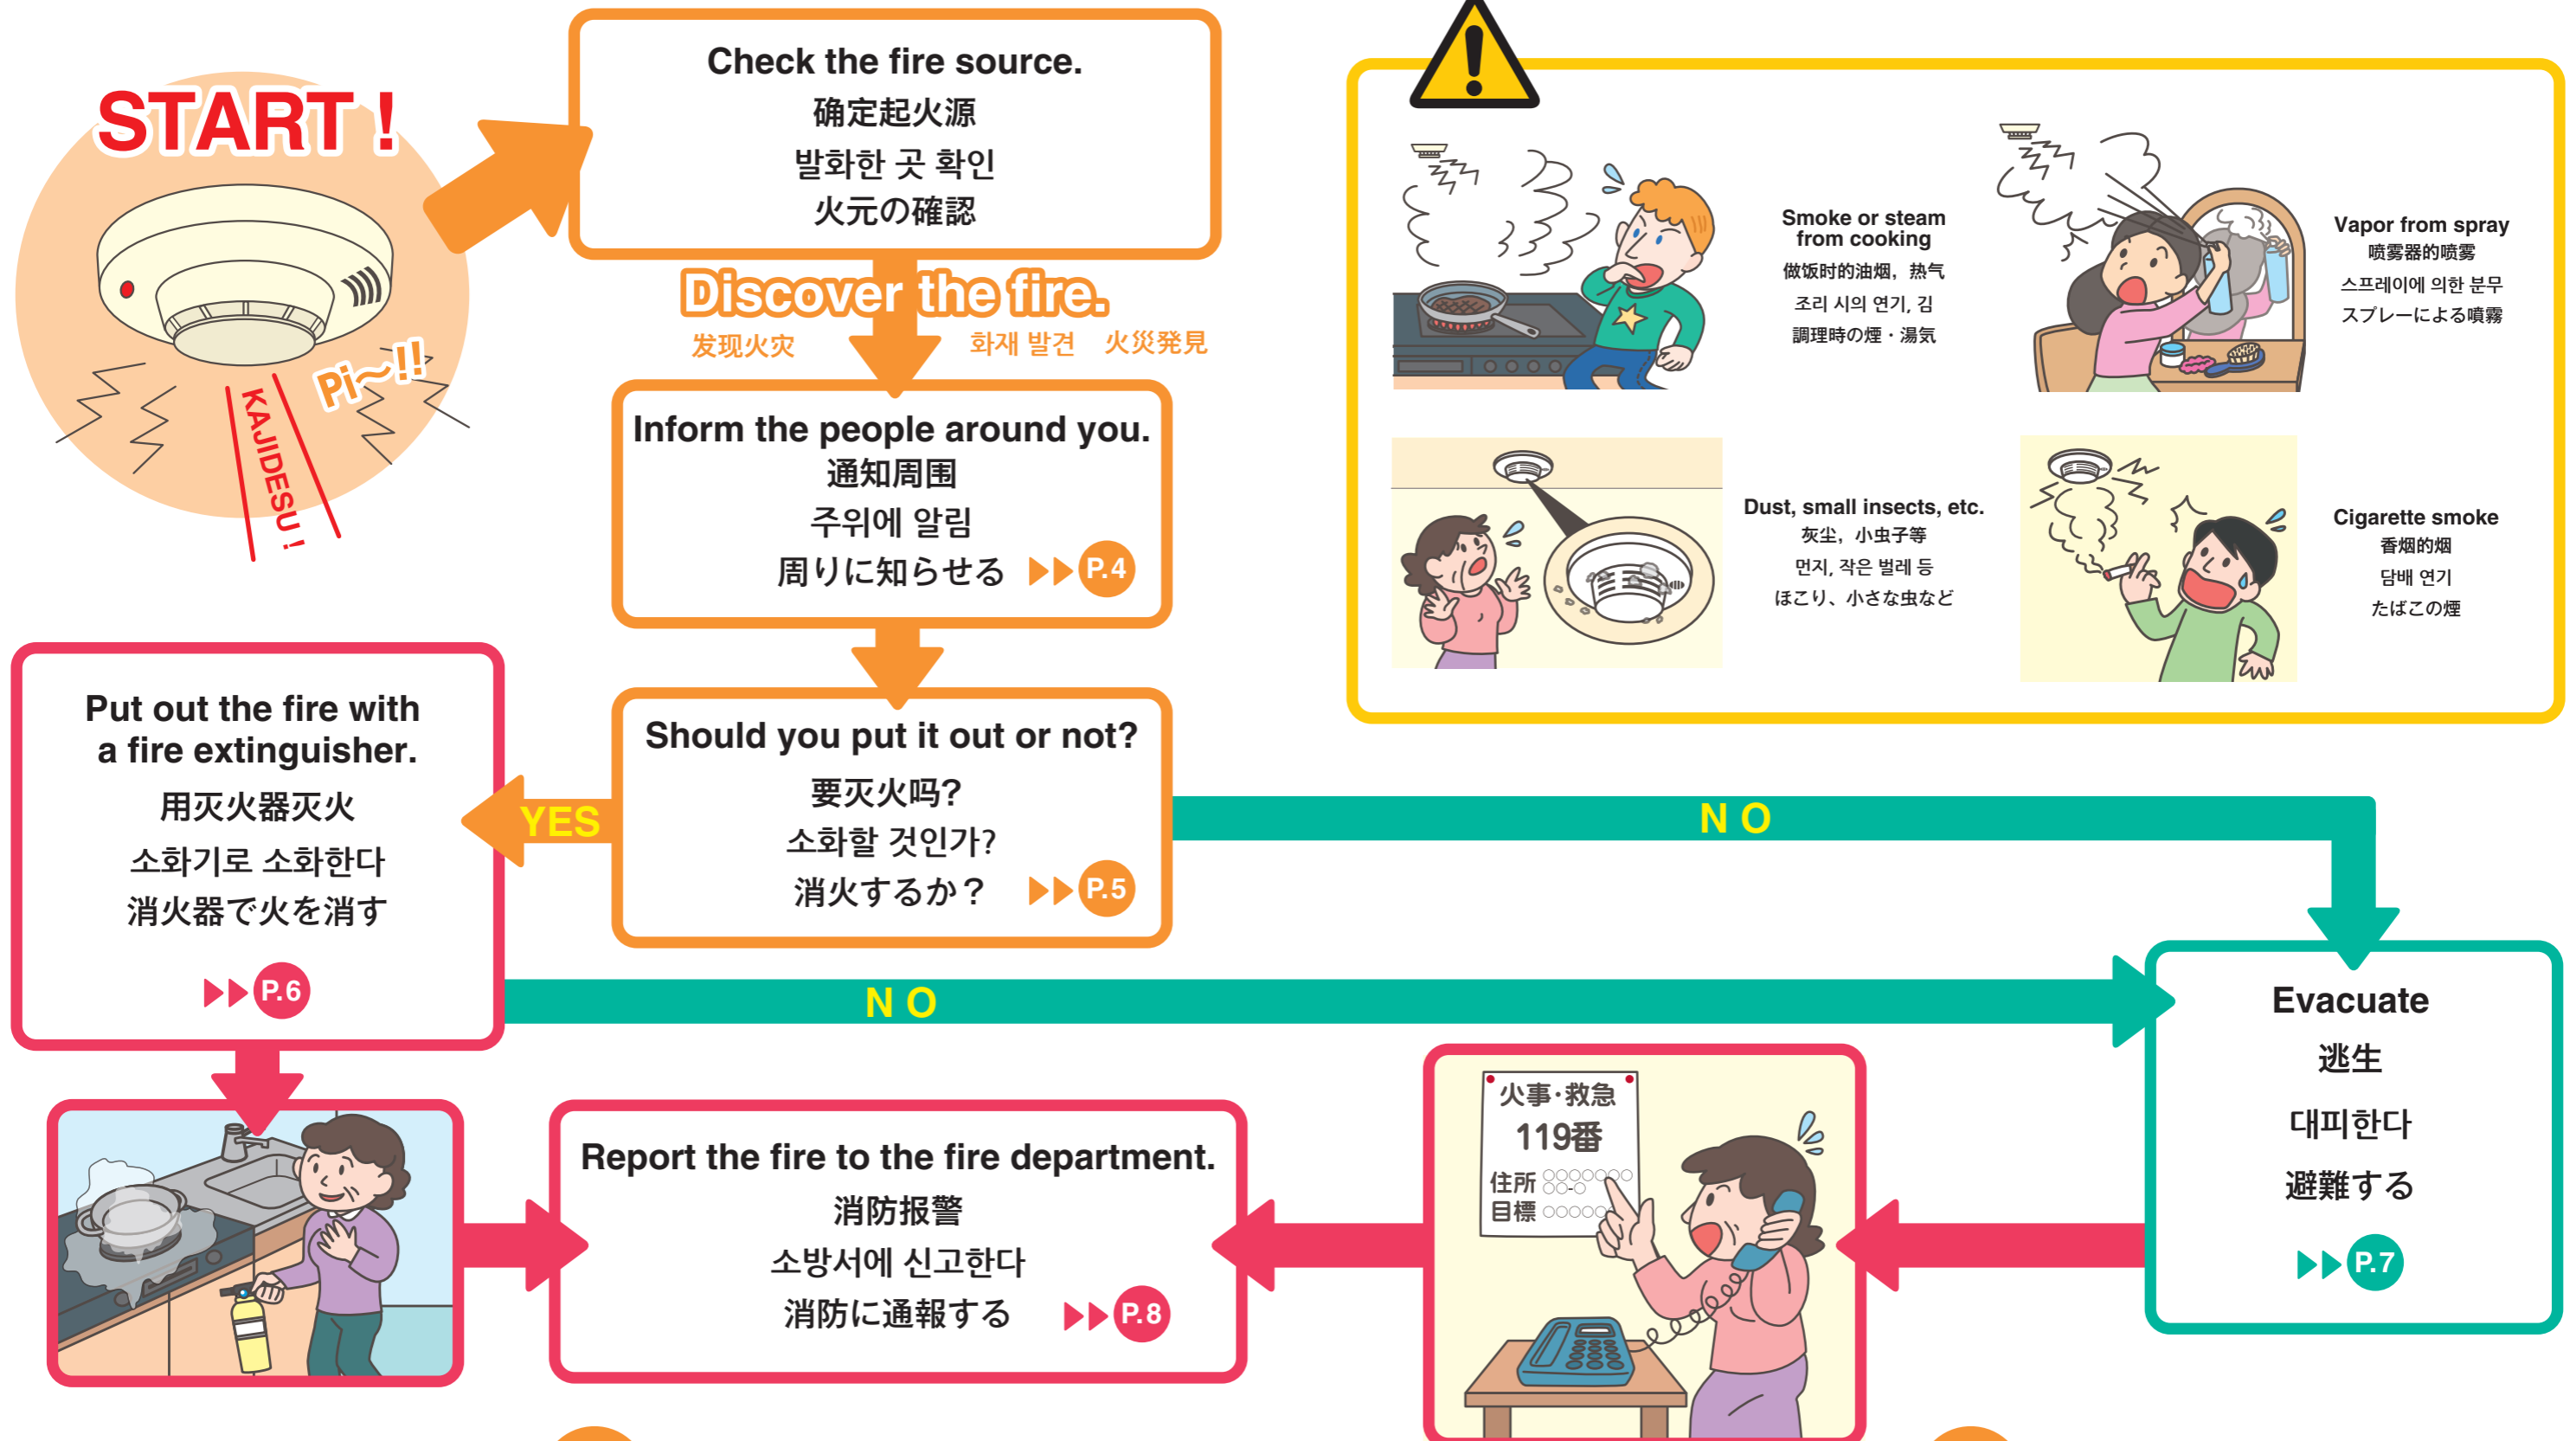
START !

Pi~!!

KAJIDESU !

Check the fire source.
确定起火源
발화한 곳 확인
火元の確認

Discover the fire.
发现火灾
화재 발견　火災発見

Inform the people around you.
通知周围
주위에 알림
周りに知らせる P.4

Should you put it out or not?
要灭火吗?
소화할 것인가?
消火するか？ P.5

YES

Put out the fire with a fire extinguisher.
用灭火器灭火
소화기로 소화한다
消火器で火を消す
P.6

N O

N O

Evacuate
逃生
대피한다
避難する
P.7

Report the fire to the fire department.
消防报警
소방서에 신고한다
消防に通報する P.8

火事·救急
119番
住所 ○○○○○○○ ○○-○
目標 ○○○○○

Smoke or steam from cooking
做饭时的油烟，热气
조리 시의 연기, 김
調理時の煙・湯気

Vapor from spray
喷雾器的喷雾
스프레이에 의한 분무
スプレーによる噴霧

Dust, small insects, etc.
灰尘，小虫子等
먼지, 작은 벌레 등
ほこり、小さな虫など

Cigarette smoke
香烟的烟
담배 연기
たばこの煙